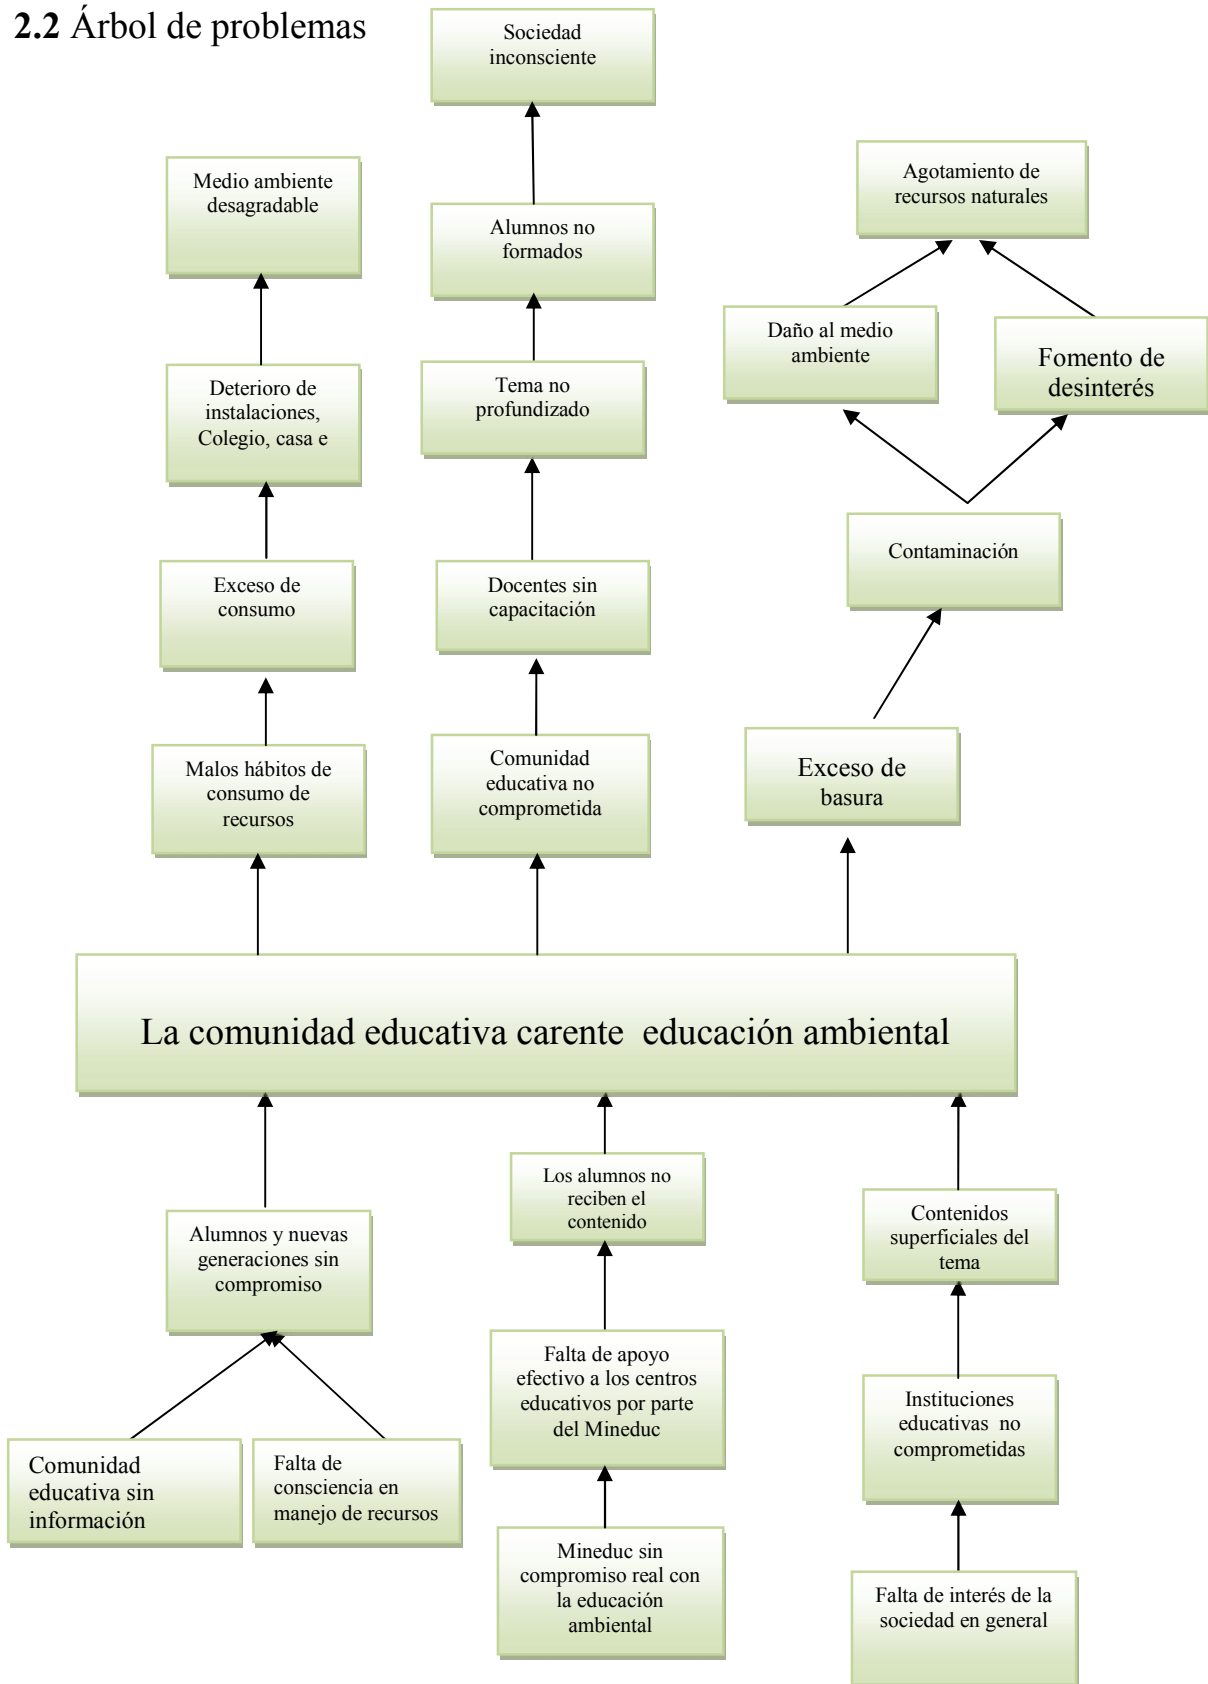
**2.2** Árbol de problemas

Sociedad inconsciente

Medio ambiente desagradable

Alumnos no formados

Agotamiento de recursos naturales

Daño al medio ambiente

Fomento de desinterés

Deterioro de instalaciones, Colegio, casa e

Tema no profundizado

Exceso de consumo

Docentes sin capacitación

Contaminación

Malos hábitos de consumo de recursos

Comunidad educativa no comprometida

Exceso de basura

La comunidad educativa carente educación ambiental

Los alumnos no reciben el contenido

Alumnos y nuevas generaciones sin compromiso

Contenidos superficiales del tema

Falta de apoyo efectivo a los centros educativos por parte del Mineduc

Instituciones educativas no comprometidas

Comunidad educativa sin información

Falta de consciencia en manejo de recursos

Mineduc sin compromiso real con la educación ambiental

Falta de interés de la sociedad en general